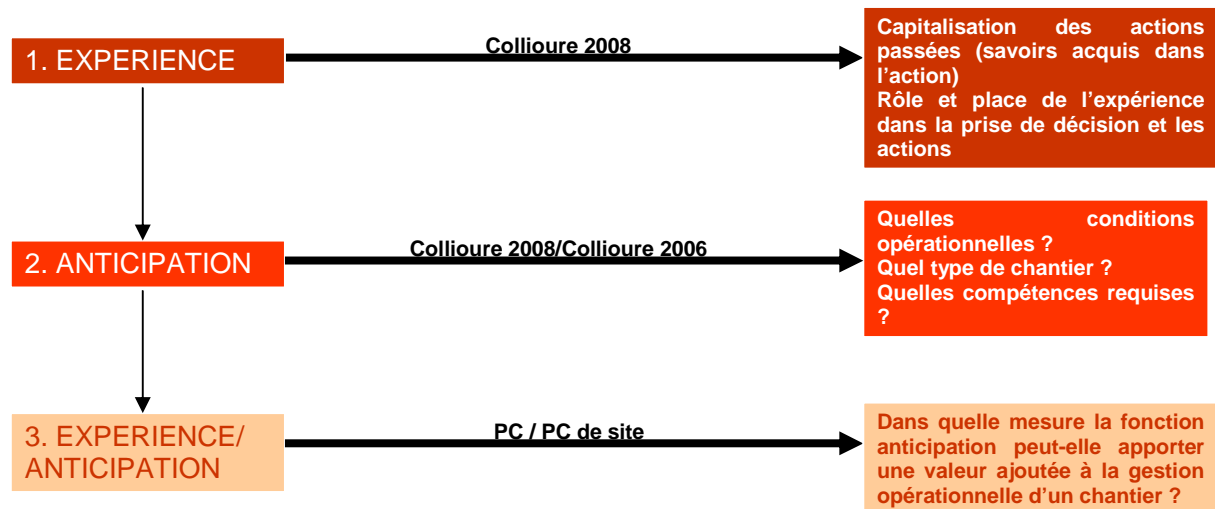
1. EXPERIENCE

Collioure 2008

Capitalisation des actions passées (savoirs acquis dans l'action)
Rôle et place de l'expérience dans la prise de décision et les actions

2. ANTICIPATION

Collioure 2008/Collioure 2006

Quelles conditions opérationnelles ?
Quel type de chantier ?
Quelles compétences requises ?

3. EXPERIENCE/ ANTICIPATION

PC / PC de site

Dans quelle mesure la fonction anticipation peut-elle apporter une valeur ajoutée à la gestion opérationnelle d'un chantier ?